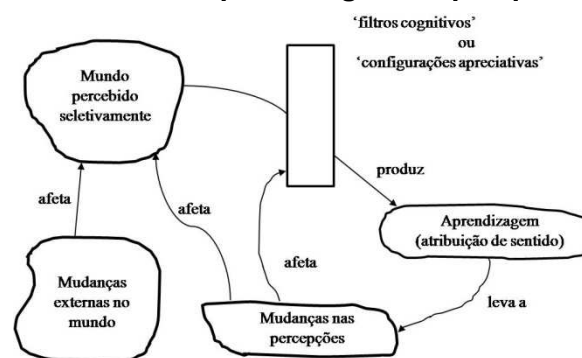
'filtros cognitivos'
ou
'configurações apreciativas'

Mundo percebido seletivamente

produz

afeta

afeta

Aprendizagem (atribuição de sentido)

afeta

leva a

Mudanças externas no mundo

Mudanças nas percepções